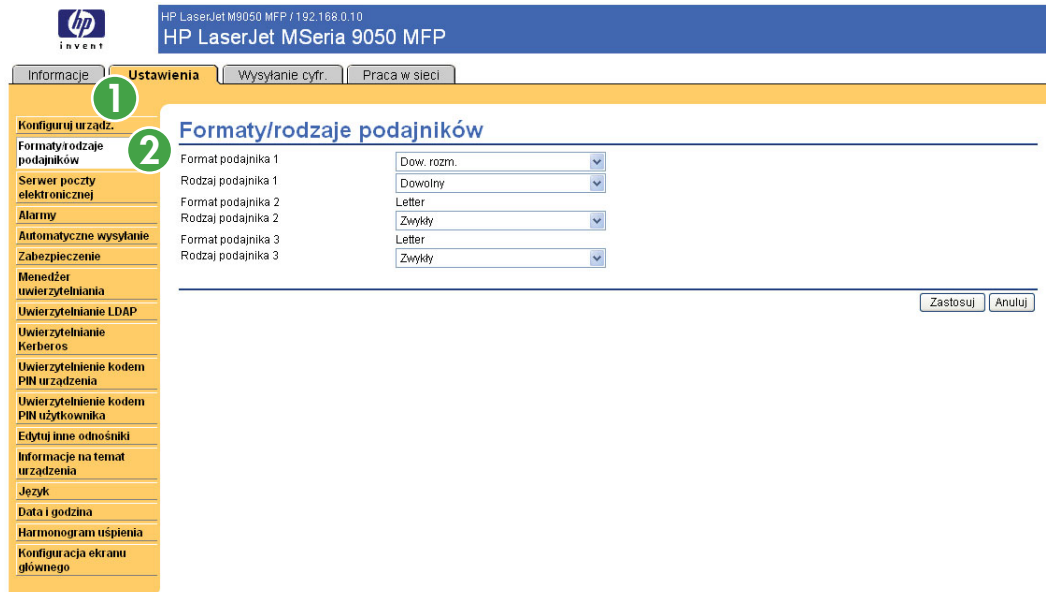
hp invent

HP LaserJet M9050 MFP / 192.168.0.10
HP LaserJet MSeria 9050 MFP

Informacje | Ustawienia | Wysyłanie cyfr. | Praca w sieci

1

Konfiguruj urządz.
Formaty/rodzaje podajników
Serwer poczty elektronicznej
Alarmy
Automatyczne wysyłanie
Zabezpieczenie
Menedżer uwierzytelniania
Uwierzytelnianie LDAP
Uwierzytelnianie Kerberos
Uwierzytelnienie kodem PIN urządzenia
Uwierzytelnienie kodem PIN użytkownika
Edytuj inne odnośniki
Informacje na temat urządzenia
Język
Data i godzina
Harmonogram uśpienia
Konfiguracja ekranu głównego

2

Formaty/rodzaje podajników

| | |
|---|---|
| Format podajnika 1 | Dow. rozm. |
| Rodzaj podajnika 1 | Dowolny |
| Format podajnika 2 | Letter |
| Rodzaj podajnika 2 | Zwykły |
| Format podajnika 3 | Letter |
| Rodzaj podajnika 3 | Zwykły |

Zastosuj | Anuluj